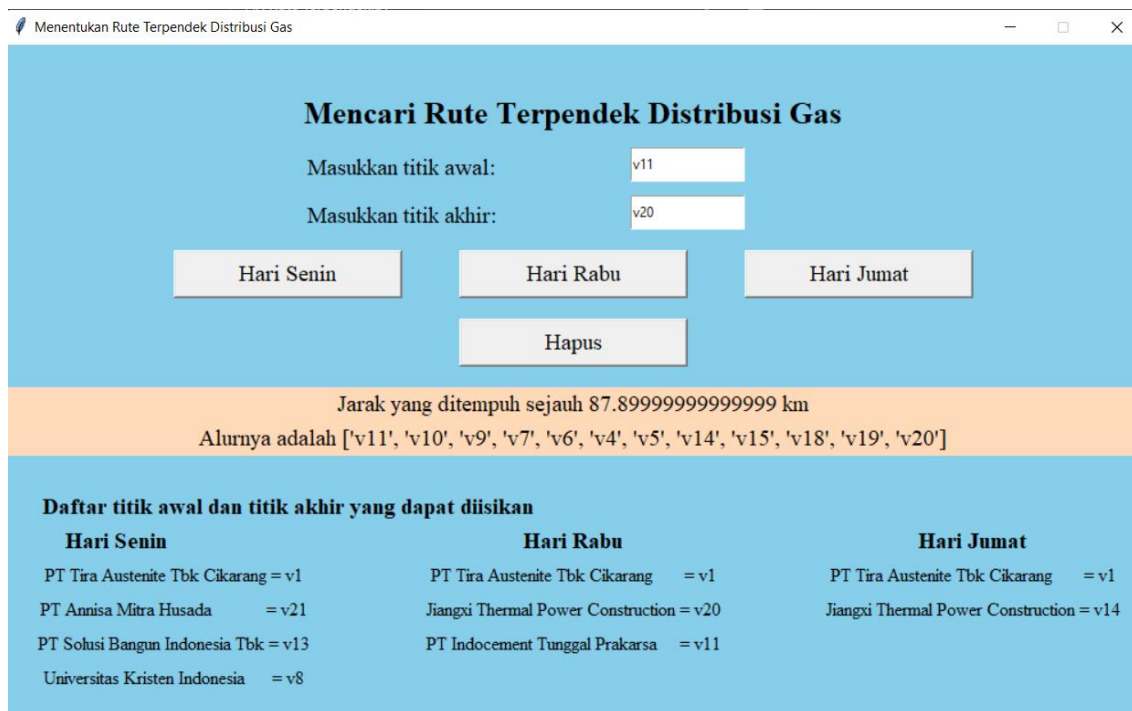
Menentukan Rute Terpendek Distribusi Gas

Mencari Rute Terpendek Distribusi Gas

Masukkan titik awal: v11

Masukkan titik akhir: v20

Hari Senin

Hari Rabu

Hari Jumat

Hapus

Jarak yang ditempuh sejauh 87.89999999999999 km

Alurnya adalah ['v11', 'v10', 'v9', 'v7', 'v6', 'v4', 'v5', 'v14', 'v15', 'v18', 'v19', 'v20']

Daftar titik awal dan titik akhir yang dapat diisikan

Hari Senin

PT Tira Austenite Tbk Cikarang = v1

PT Annisa Mitra Husada = v21

PT Solusi Bangun Indonesia Tbk = v13

Universitas Kristen Indonesia = v8

Hari Rabu

PT Tira Austenite Tbk Cikarang = v1

Jiangxi Thermal Power Construction = v20

PT Indocement Tunggal Prakarsa = v11

Hari Jumat

PT Tira Austenite Tbk Cikarang = v1

Jiangxi Thermal Power Construction = v14